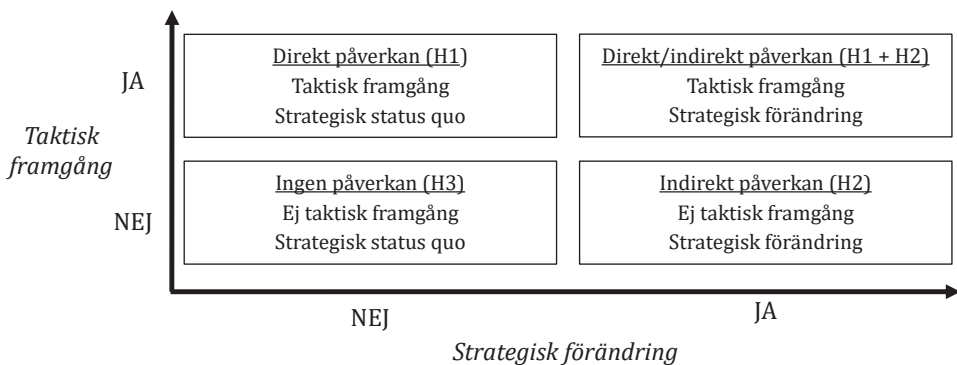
JA

Taktisk framgång

NEJ

Direkt påverkan (H1)
Taktisk framgång
Strategisk status quo

Direkt/indirekt påverkan (H1 + H2)
Taktisk framgång
Strategisk förändring

Ingen påverkan (H3)
Ej taktisk framgång
Strategisk status quo

Indirekt påverkan (H2)
Ej taktisk framgång
Strategisk förändring

NEJ

JA

Strategisk förändring